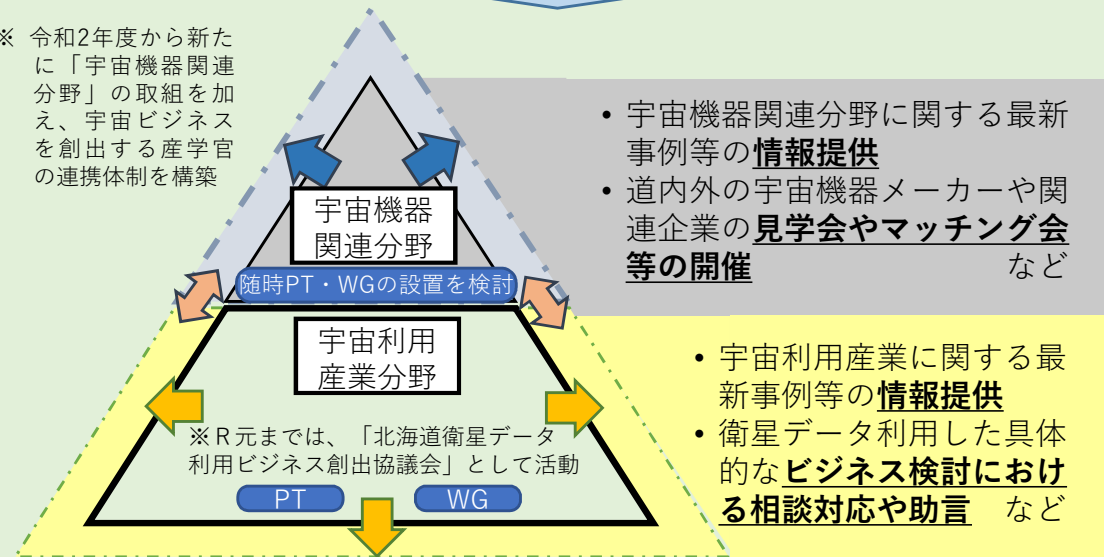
※ 令和2年度から新たに「宇宙機器関連分野」の取組を加え、宇宙ビジネスを創出する産学官の連携体制を構築

宇宙機器関連分野

随時PT・WGの設置を検討

• 宇宙機器関連分野に関する最新事例等の**情報提供**
• 道内外の宇宙機器メーカーや関連企業の**見学会やマッチング会等の開催** など

宇宙利用産業分野

※R元までは、「北海道衛星データ利用ビジネス創出協議会」として活動

PT

WG

• 宇宙利用産業に関する最新事例等の**情報提供**
• 衛星データ利用した具体的な**ビジネス検討における相談対応や助言** など